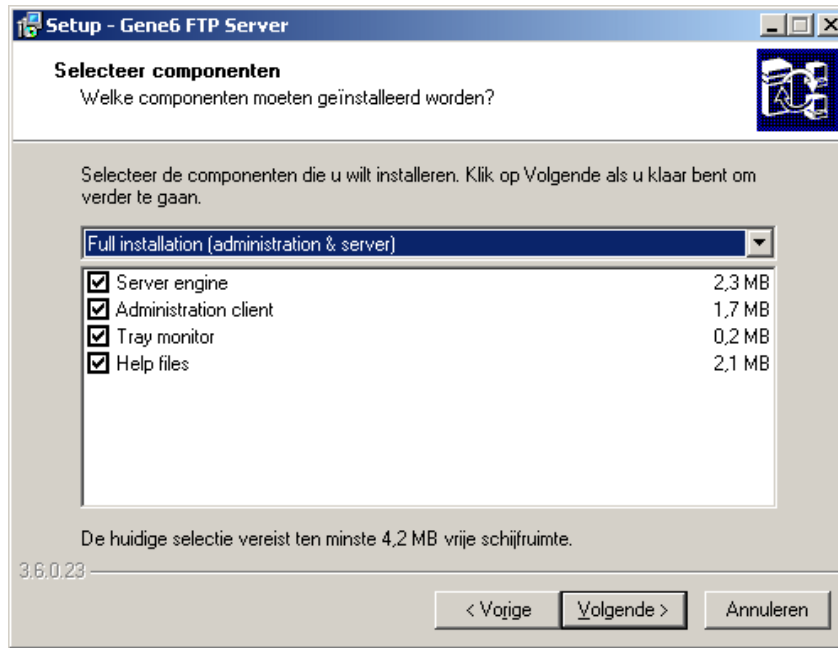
Setup - Gene6 FTP Server

Selecteer componenten
Welke componenten moeten geïnstalleerd worden?

Selecteer de componenten die u wilt installeren. Klik op Volgende als u klaar bent om verder te gaan.

Full installation (administration & server)

| | |
|---|---|
| Server engine | 2,3 MB |
| Administration client | 1,7 MB |
| Tray monitor | 0,2 MB |
| Help files | 2,1 MB |

De huidige selectie vereist ten minste 4,2 MB vrije schijfruimte.

3.6.0.23

< Vorige | Volgende > | Annuleren